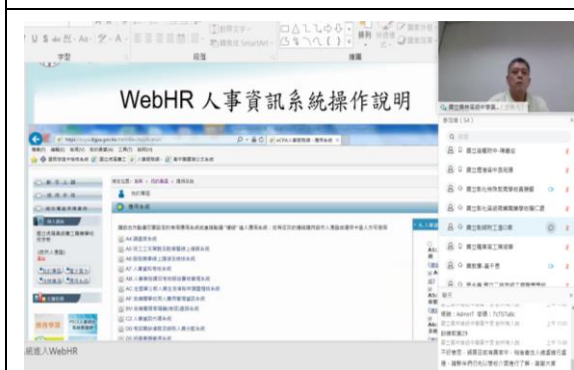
字型

段落

轉換成 SmartArt

繪圖

WebHR 人事資訊系統操作說明

國立臺南高級中學...

參加者 (54)

國立臺南第二高級中學...

國立臺東高級中學...

國立彰化特殊教育學校...

國立北門高級農工職業學校...

國立臺南大學附屬啟聰學校

國立臺南高級工業...

國立嘉義...

國立...

聊天

登錄：Admin1 狀態：TUTSTalk

...

由以上 ...

...

如何 ...

請先點選

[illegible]

AA 員額管理

AB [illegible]

AC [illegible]

AD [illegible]

AE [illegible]

AF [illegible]

AG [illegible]

AH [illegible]

CC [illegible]

DD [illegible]

統進入WebHR